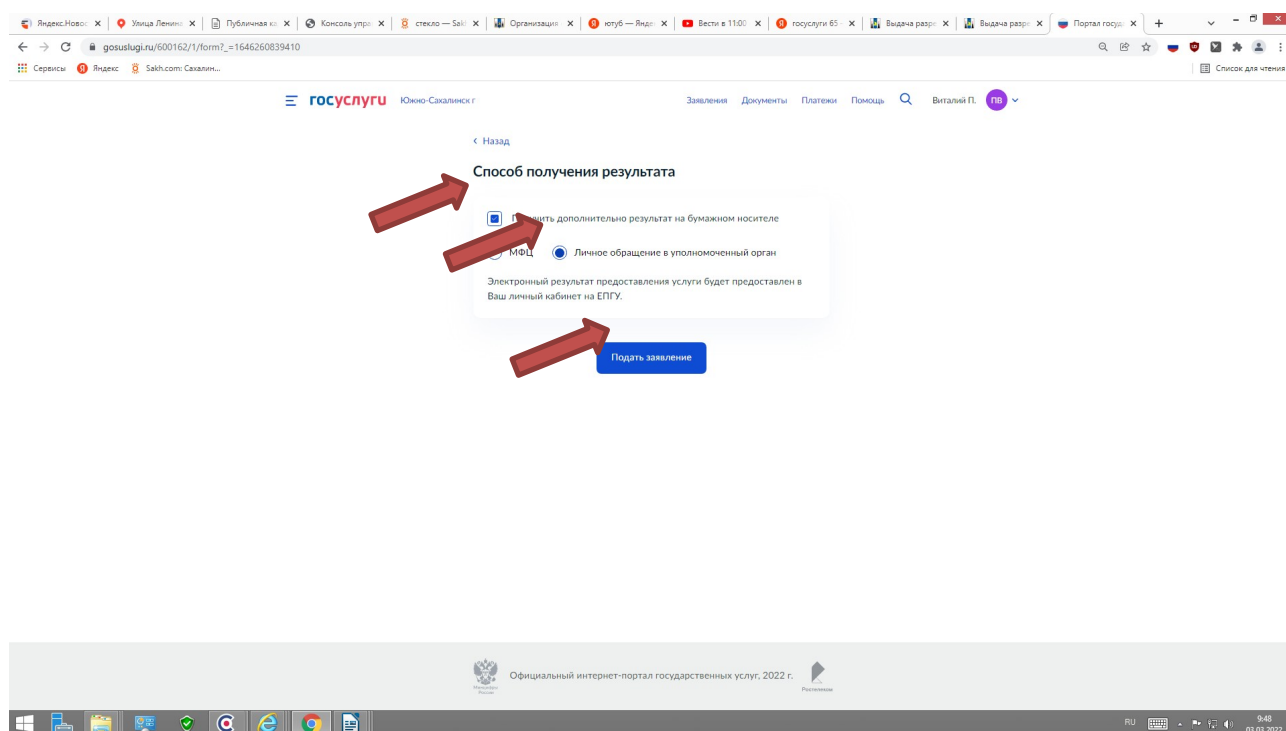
Яндекс.Новос | Улица Ленина | Публичная ка | Консоль упра | стекло — Sak | Организация | ютуб — Янде | Вести в 11:00 | госуслуги 65 | Выдача разр | Выдача разр | Портал госуд

gosuslugi.ru/600162/1/form?_=1646260839410

Сервисы Яндекс Sakh.com: Сахалин...

Список для чтения

госуслуги Южно-Сахалинск г

Заявления Документы Платежи Помощь Виталий П. ПВ

‹ Назад

Способ получения результата

П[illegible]ить дополнительно результат на бумажном носителе

МФЦ Личное обращение в уполномоченный орган

Электронный результат предоставления услуги будет предоставлен в Ваш личный кабинет на ЕПГУ.

Подать заявление

Официальный интернет-портал государственных услуг, 2022 г.

Минцифры России

Ростелеком

RU 9:48 03.03.2022